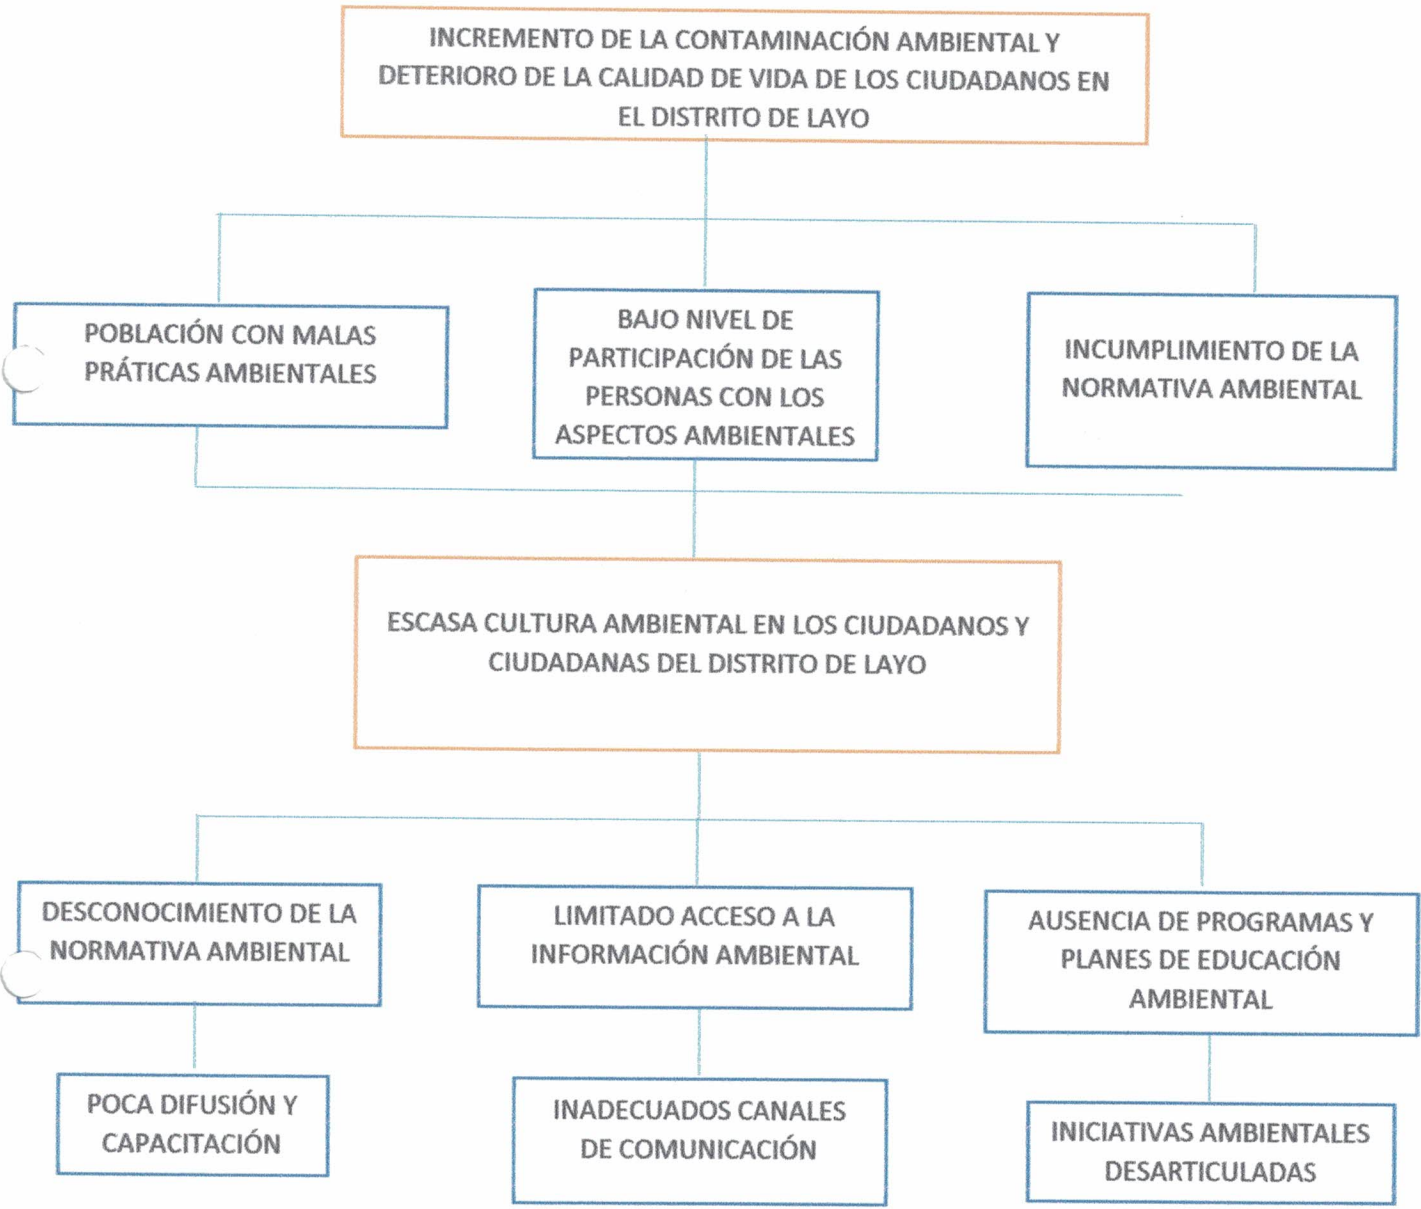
INCREMENTO DE LA CONTAMINACIÓN AMBIENTAL Y DETERIORO DE LA CALIDAD DE VIDA DE LOS CIUDADANOS EN EL DISTRITO DE LAYO

POBLACIÓN CON MALAS PRÁTICAS AMBIENTALES

BAJO NIVEL DE PARTICIPACIÓN DE LAS PERSONAS CON LOS ASPECTOS AMBIENTALES

INCUMPLIMIENTO DE LA NORMATIVA AMBIENTAL

ESCASA CULTURA AMBIENTAL EN LOS CIUDADANOS Y CIUDADANAS DEL DISTRITO DE LAYO

DESCONOCIMIENTO DE LA NORMATIVA AMBIENTAL

LIMITADO ACCESO A LA INFORMACIÓN AMBIENTAL

AUSENCIA DE PROGRAMAS Y PLANES DE EDUCACIÓN AMBIENTAL

POCA DIFUSIÓN Y CAPACITACIÓN

INADECUADOS CANALES DE COMUNICACIÓN

INICIATIVAS AMBIENTALES DESARTICULADAS